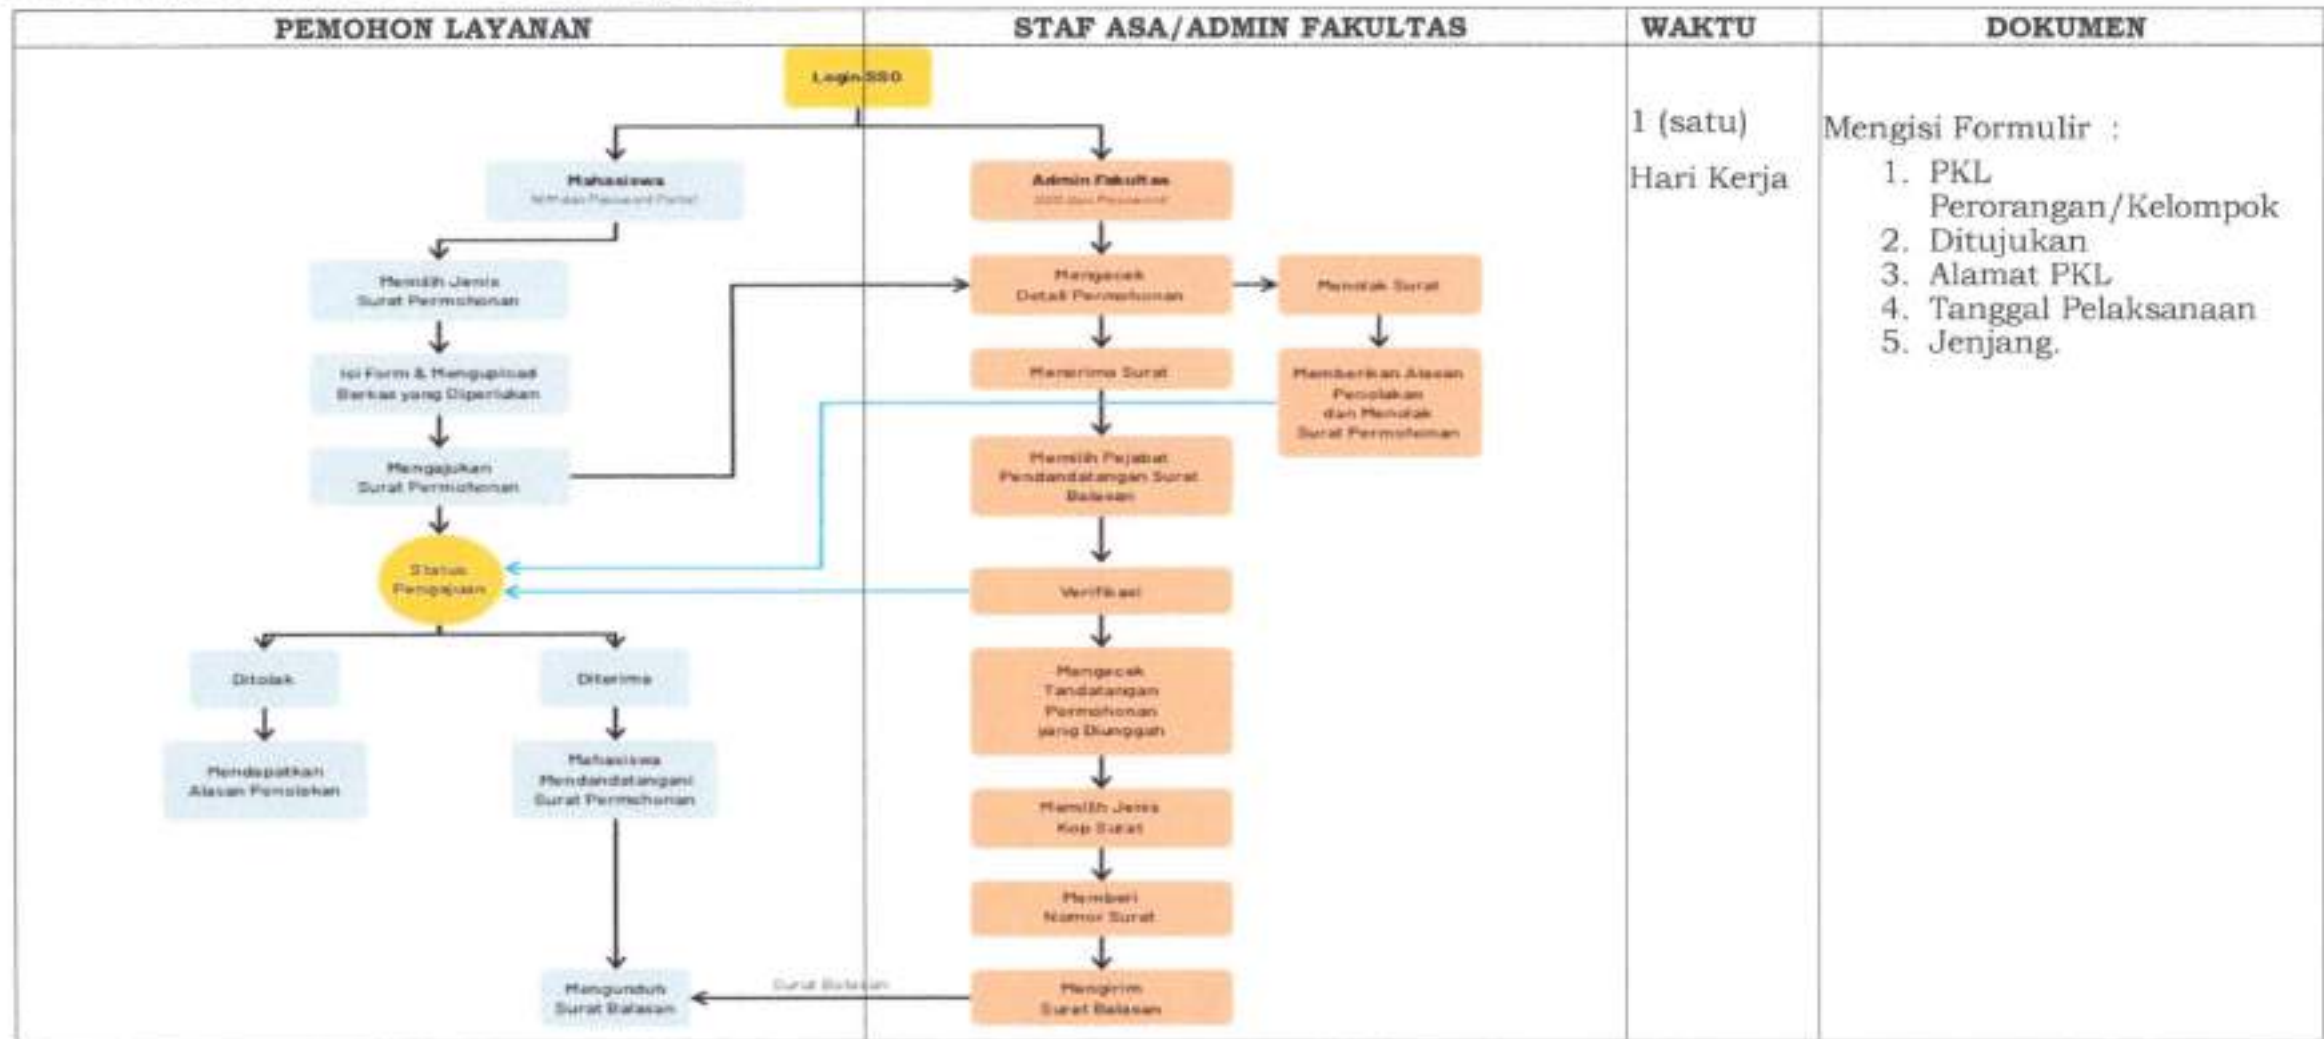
| PEMOHON LAYANAN | STAF ASA/ADMIN FAKULTAS | WAKTU | DOKUMEN |
|---|---|---|---|
| Login SSO | | 1 (satu) Hari Kerja | Mengisi Formulir : 1. PKL Perorangan/Kelompok 2. Ditujukan 3. Alamat PKL 4. Tanggal Pelaksanaan 5. Jenjang. |

Login SSO

Mahasiswa
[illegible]

Admin Fakultas
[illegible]

Memilih Jenis Surat Permohonan

Isi Form & Mengupload Berkas yang Diperlukan

Mengajukan Surat Permohonan

Status Pengajuan

Ditolak

Mendapatkan Alasan Penolakan

Diterima

Mahasiswa Mendandatangani Surat Permohonan

Mengunduh Surat Balasan

Mengecek Detail Permohonan

Menolak Surat

Memberikan Alasan Penolakan dan Menolak Surat Permohonan

Menerima Surat

Memilih Pejabat Pendandatangan Surat Balasan

Verifikasi

Mengecek Tandatangan Permohonan yang Diunggah

Memilih Jenis Kop Surat

Memberi Nomor Surat

Mengirim Surat Balasan

Surat Balasan